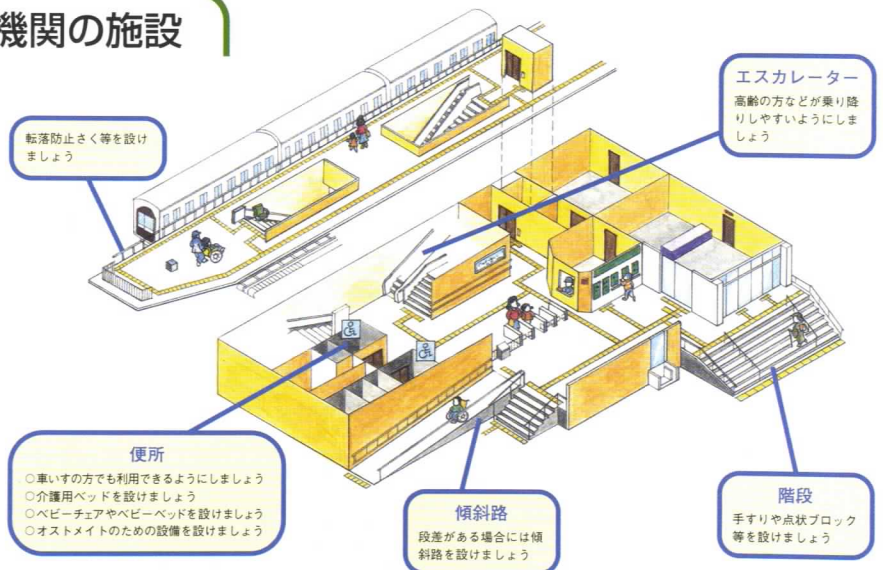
機関の施設

転落防止さく等を設けましょう

エスカレーター
高齢の方などが乗り降りしやすいようにしましょう

便所
○車いすの方でも利用できるようにしましょう
○介護用ベッドを設けましょう
○ベビーチェアやベビーベッドを設けましょう
○オストメイトのための設備を設けましょう

傾斜路
段差がある場合には傾斜路を設けましょう

階段
手すりや点状ブロック等を設けましょう